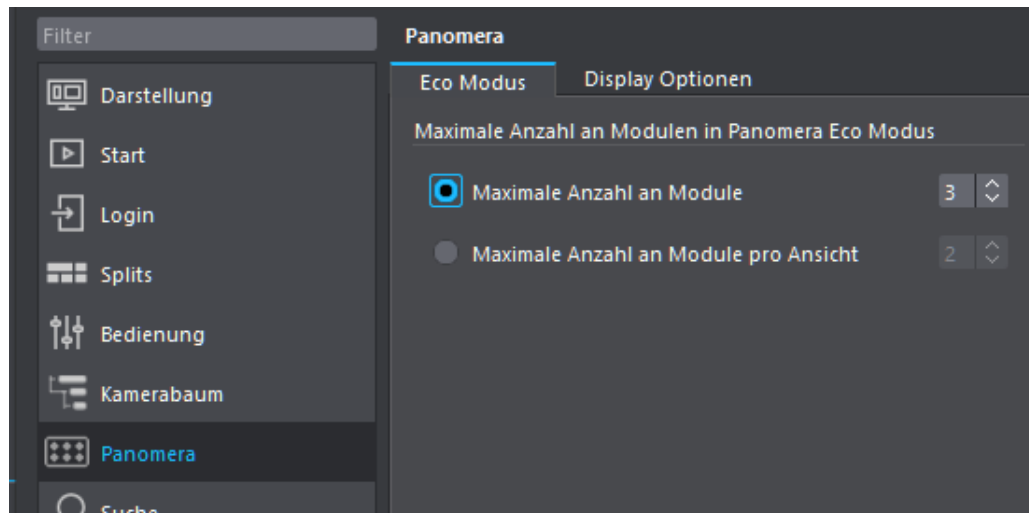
Filter

Darstellung

Start

Login

Splits

Bedienung

Kamerabaum

Panomera

Suche

Panomera

Eco Modus

Display Optionen

Maximale Anzahl an Modulen in Panomera Eco Modus

Maximale Anzahl an Module 3

Maximale Anzahl an Module pro Ansicht 2